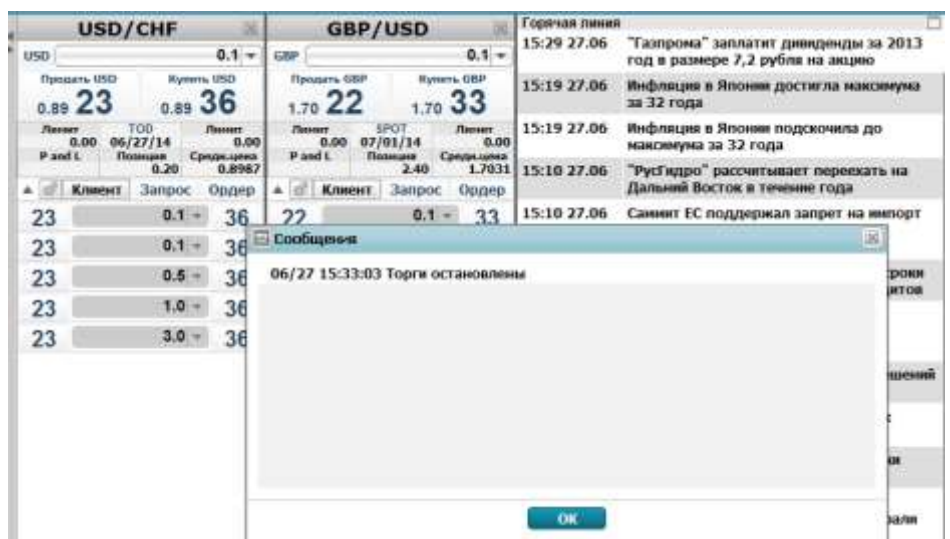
USD/CHF

USD 0.1

Продать USD
0.89 23

Купить USD
0.89 36

Лимит 0.00
TOD 06/27/14
Лимит 0.00
P and L
Позиция 0.20
Средн.цена 0.8987

Клиент Запрос Ордер

23 0.1 36
23 0.1 36
23 0.5 36
23 1.0 36
23 3.0 36

GBP/USD

GBP 0.1

Продать GBP
1.70 22

Купить GBP
1.70 33

Лимит 0.00
SPOT 07/01/14
Лимит 0.00
P and L
Позиция 2.40
Средн.цена 1.7031

Клиент Запрос Ордер

22 0.1 33

Горячая линия

15:29 27.06 "Газпром" заплатит дивиденды за 2013 год в размере 7,2 рубля на акцию

15:19 27.06 Инфляция в Японии достигла максимума за 32 года

15:19 27.06 Инфляция в Японии подскочила до максимума за 32 года

15:10 27.06 "РусГидро" рассчитывает переехать на Дальний Восток в течение года

15:10 27.06 Саммит ЕС поддержал запрет на импорт

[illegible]роки
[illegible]итов

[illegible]шений

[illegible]

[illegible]ни

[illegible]али

Сообщения

06/27 15:33:03 Торги остановлены

OK